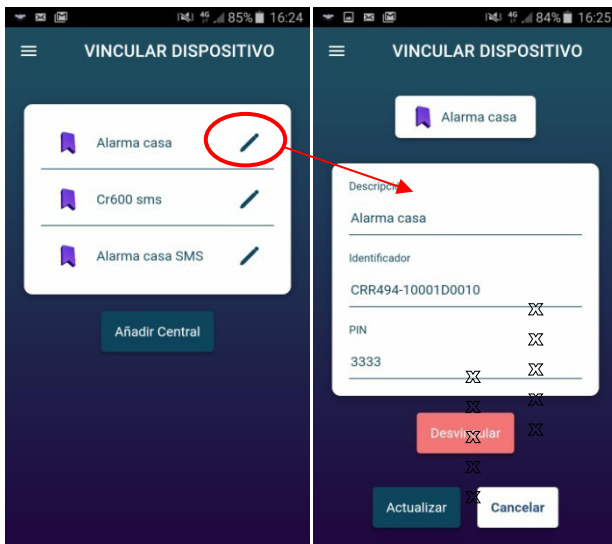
85% 16:24

VINCULAR DISPOSITIVO

Alarma casa

Cr600 sms

Alarma casa SMS

Añadir Central

84% 16:25

VINCULAR DISPOSITIVO

Alarma casa

Descripción

Alarma casa

Identificador

CRR494-10001D0010

PIN

3333

Desvi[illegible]ular

Actualizar

Cancelar